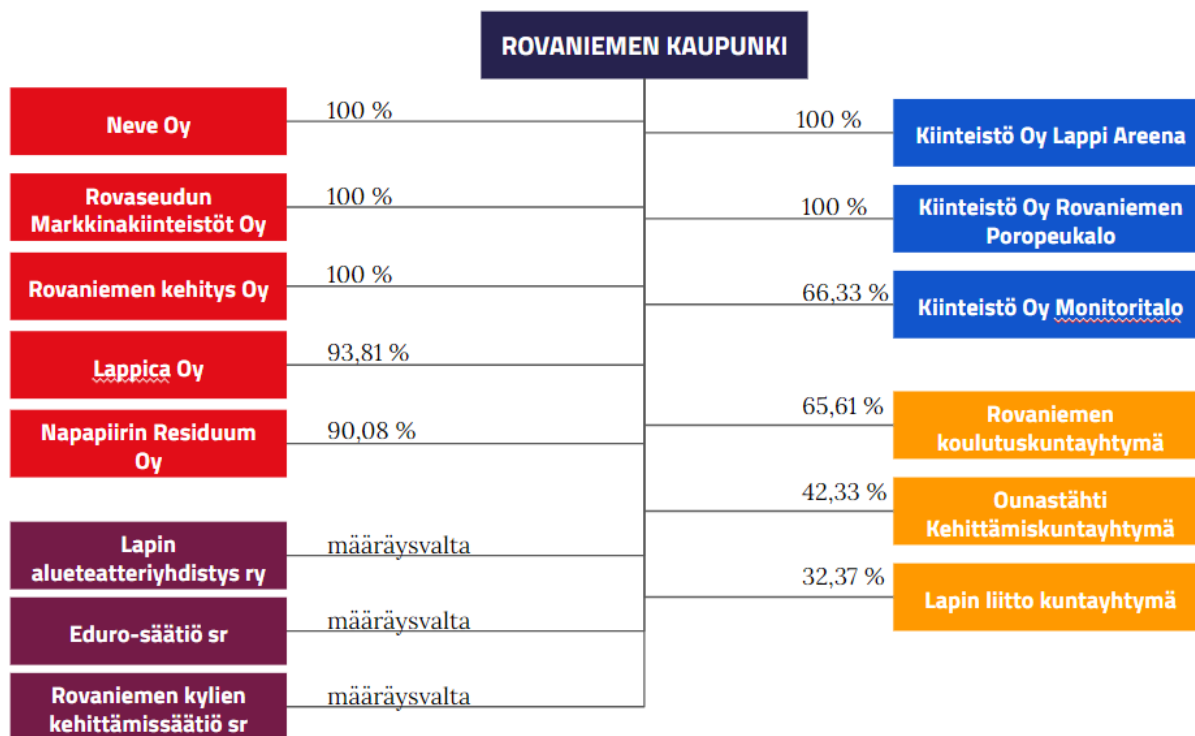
ROVANIEMEN KAUPUNKI

Neve Oy
100 %

Rovaseudun Markkinakiinteistöt Oy
100 %

Rovaniemen kehitys Oy
100 %

Lappica Oy
93,81 %

Napapiirin Residuum Oy
90,08 %

Lapin alueteatteriyhdistys ry
määräysvalta

Eduro-säätiö sr
määräysvalta

Rovaniemen kylien kehittämissäätiö sr
määräysvalta

100 %
Kiinteistö Oy Lappi Areena

100 %
Kiinteistö Oy Rovaniemen Poropeukalo

66,33 %
Kiinteistö Oy Monitoritalo

65,61 %
Rovaniemen koulutuskuntayhtymä

42,33 %
Ounastähti Kehittämiskuntayhtymä

32,37 %
Lapin liitto kuntayhtymä